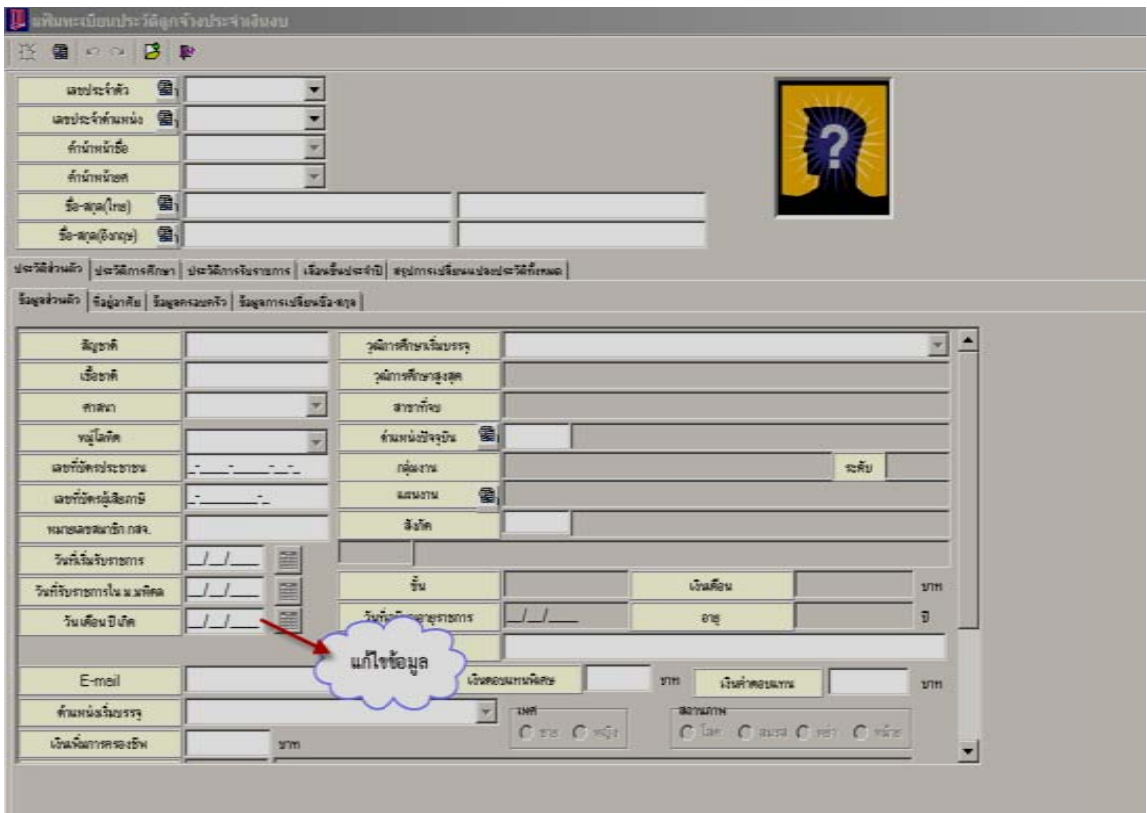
แฟ้มทะเบียนประวัติลูกจ้างประจำเงินงบ

เลขประจำตัว
เลขประจำตำแหน่ง
คำนำหน้าชื่อ
คำนำหน้ายศ
ชื่อ-สกุล(ไทย)
ชื่อ-สกุล(อังกฤษ)

ประวัติส่วนตัว | ประวัติการศึกษา | ประวัติการรับราชการ | เลื่อนขั้นประจำปี | สรุปการเปลี่ยนแปลงประวัติทั้งหมด

ข้อมูลส่วนตัว | ข้อมูลที่อยู่อาศัย | ข้อมูลครอบครัว | ข้อมูลการเปลี่ยนชื่อ-สกุล

สัญชาติ
เชื้อชาติ
ศาสนา
หมู่โลหิต
เลขที่บัตรประชาชน
เลขที่บัตรผู้เสียภาษี
หมายเลขสมาชิก กสจ.
วันที่เริ่มรับราชการ
วันที่รับราชการใน ม.มหิดล
วันเดือนปีเกิด

วุฒิการศึกษาเริ่มบรรจุ
วุฒิการศึกษาสูงสุด
สาขาที่จบ
ตำแหน่งปัจจุบัน
กลุ่มงาน
ระดับ
แผนงาน
สังกัด
ขั้น
เงินเดือน
บาท
วันที่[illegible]อายุราชการ
อายุ
ปี

แก้ไขข้อมูล

E-mail
เงินตอบแทนพิเศษ
บาท
เงินค่าตอบแทน
บาท
ตำแหน่งเริ่มบรรจุ
เพศ
ชาย หญิง
สถานภาพ
โสด สมรส หย่า หม้าย
เงินเพิ่มการครองชีพ
บาท